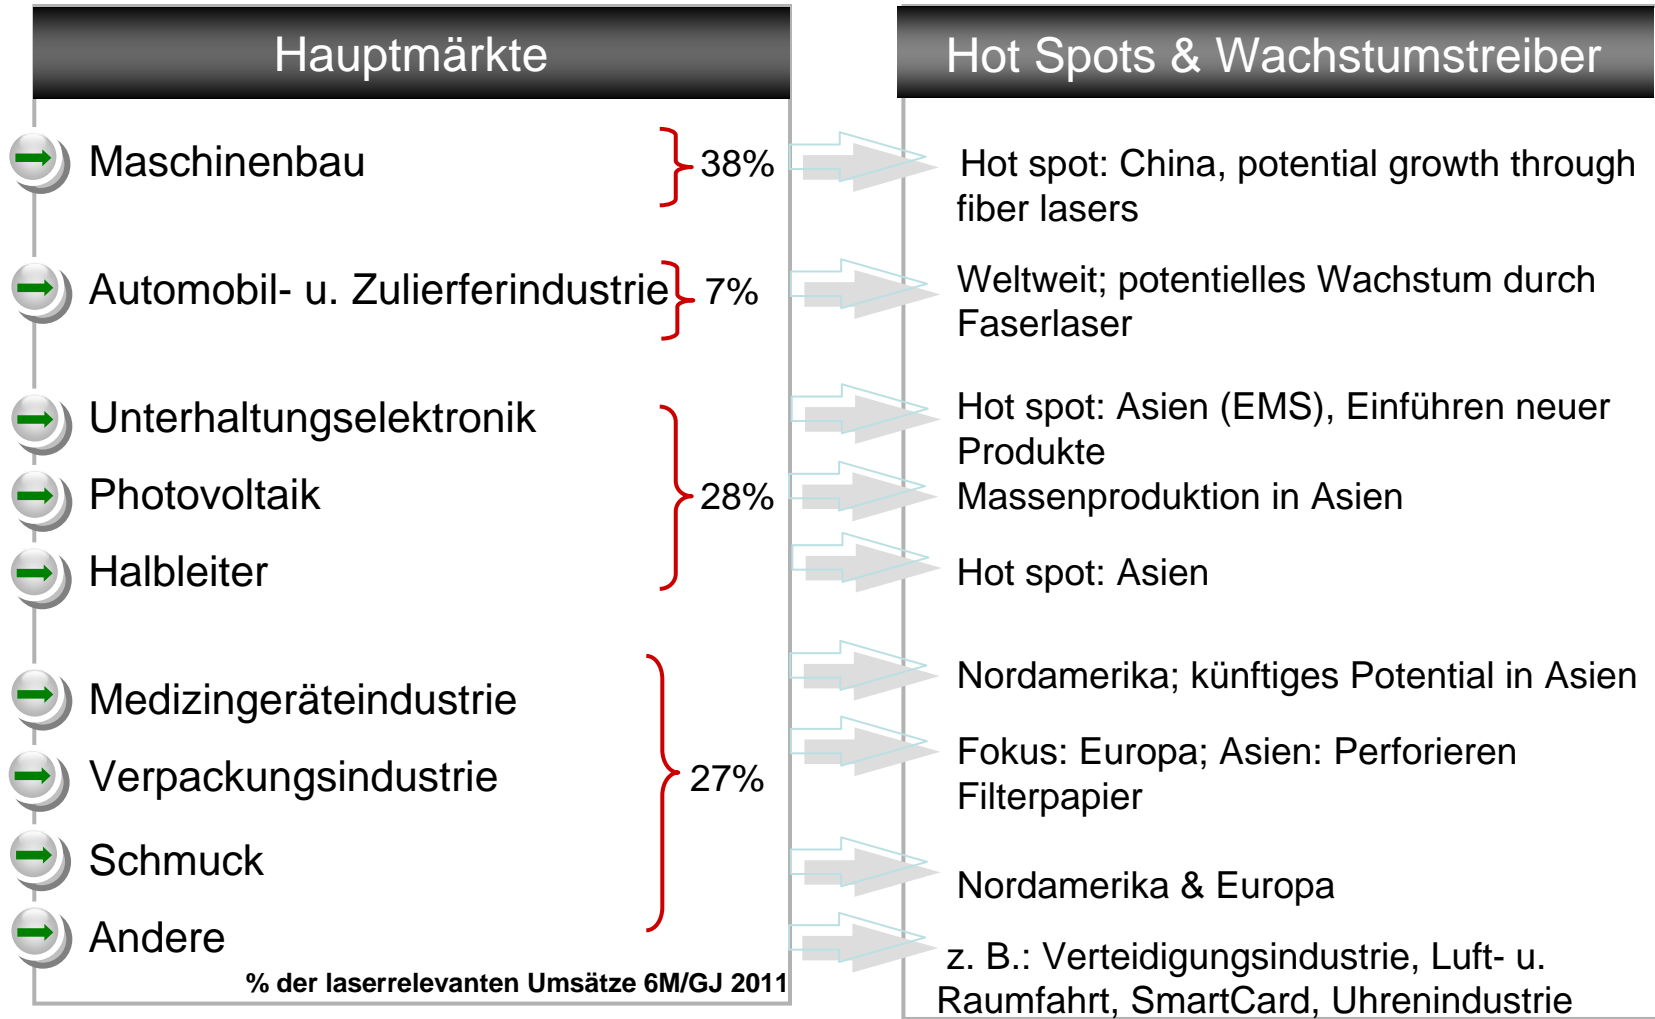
Hauptmärkte

Maschinenbau 38%

Automobil- u. Zulierferindustrie 7%

Unterhaltungselektronik

Photovoltaik 28%

Halbleiter

Medizingeräteindustrie

Verpackungsindustrie 27%

Schmuck

Andere

% der laserrelevanten Umsätze 6M/GJ 2011

Hot Spots & Wachstumstreiber

Hot spot: China, potential growth through fiber lasers

Weltweit; potentielles Wachstum durch Faserlaser

Hot spot: Asien (EMS), Einführen neuer Produkte

Massenproduktion in Asien

Hot spot: Asien

Nordamerika; künftiges Potential in Asien

Fokus: Europa; Asien: Perforieren Filterpapier

Nordamerika & Europa

z. B.: Verteidigungsindustrie, Luft- u. Raumfahrt, SmartCard, Uhrenindustrie